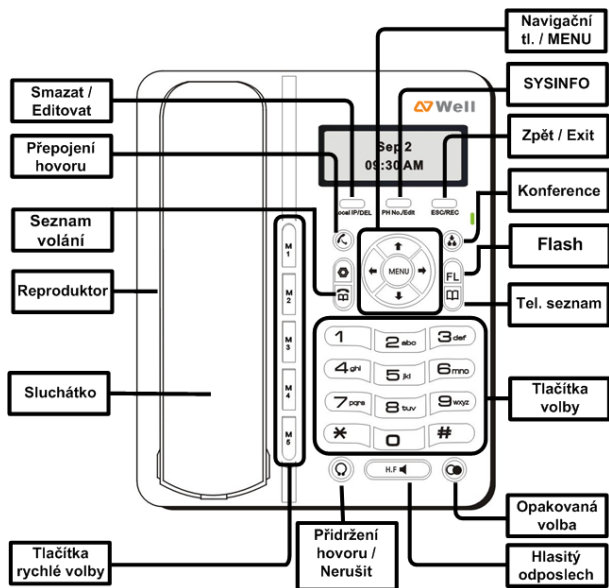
Navigační tl. / MENU

SYSINFO

Smazat / Editovat

Well

Přepojení hovoru

Sep 2
09:30AM

Zpět / Exit

Local IP/DEL

PH No./Edit

ESC/REC

Konference

Seznam volání

Flash

Reproduktor

M 1

M 2

M 3

M 4

M 5

MENU

FL

Tel. seznam

1

2 abc

3 def

4 ghi

5 jkl

6 mno

7 pqrs

8 tuv

9 wxyz

*

0

#

Sluchátko

Tlačítka volby

H.F

Opakovaná volba

Přidržení hovoru / Nerušit

Tlačítka rychlé volby

Hlasitý odposlech